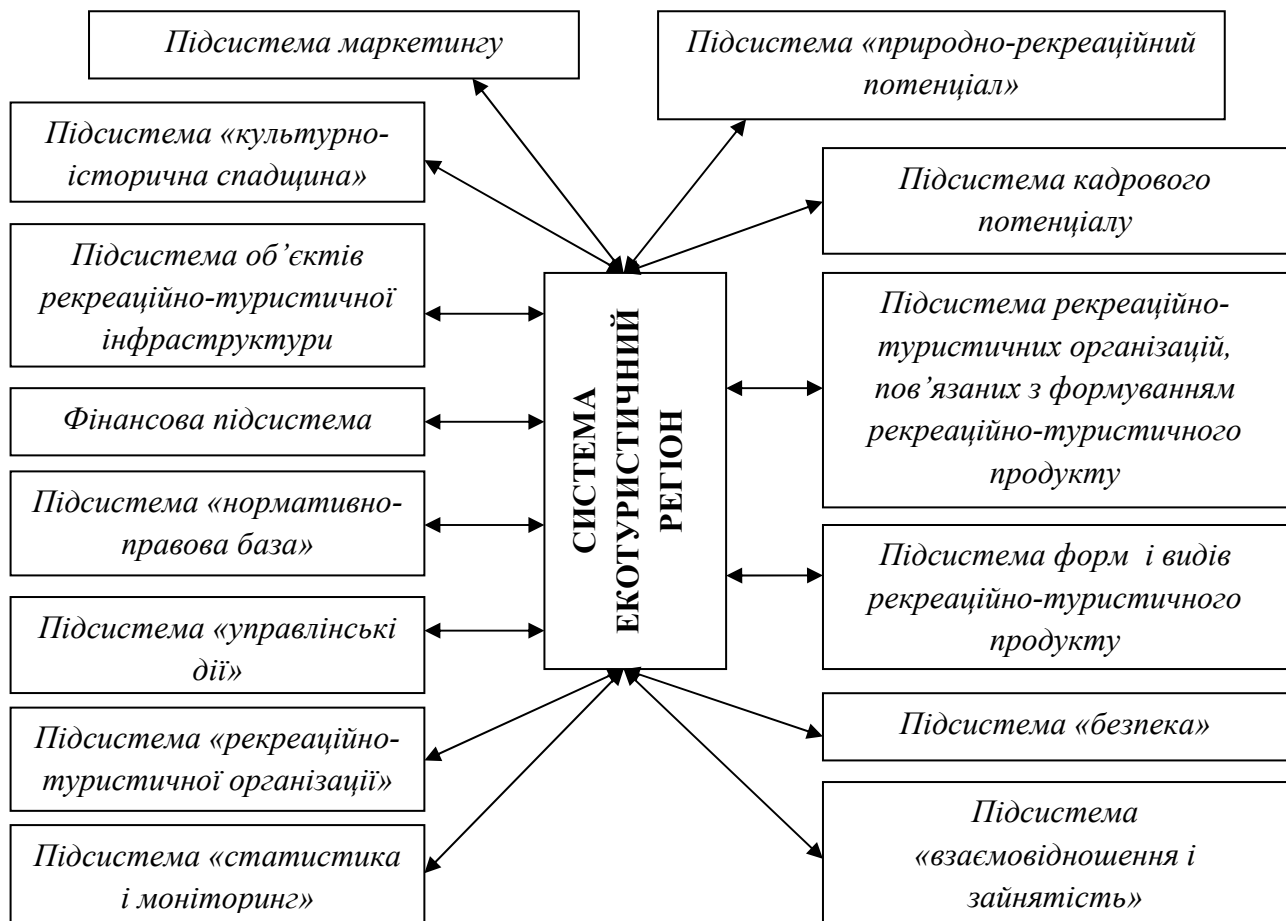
Підсистема маркетингу

Підсистема «природно-рекреаційний потенціал»

Підсистема «культурно-історична спадщина»

Підсистема кадрового потенціалу

Підсистема об'єктів рекреаційно-туристичної інфраструктури

СИСТЕМА ЕКОТУРИСТИЧНИЙ РЕГІОН

Підсистема рекреаційно-туристичних організацій, пов'язаних з формуванням рекреаційно-туристичного продукту

Фінансова підсистема

Підсистема «нормативно-правова база»

Підсистема форм і видів рекреаційно-туристичного продукту

Підсистема «управлінські дії»

Підсистема «рекреаційно-туристичної організації»

Підсистема «безпека»

Підсистема «статистика і моніторинг»

Підсистема «взаємовідношення і зайнятість»